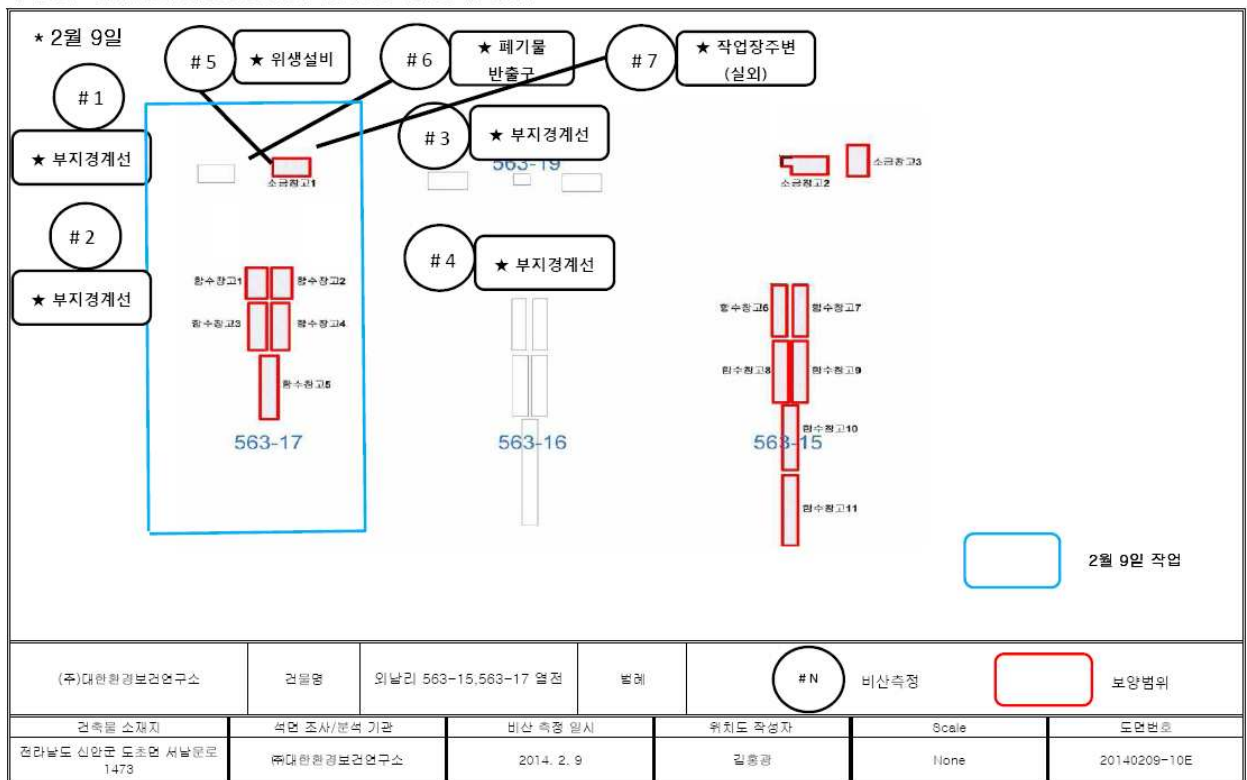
* 2월 9일

# 5 ★ 위생설비

# 6 ★ 폐기물 반출구

# 7 ★ 작업장주변 (실외)

# 1 ★ 부지경계선

# 3 ★ 부지경계선

# 2 ★ 부지경계선

# 4 ★ 부지경계선

소금창고1

563-19

소금창고2

소금창고3

함수창고1 함수창고2

함수창고3 함수창고4

함수창고5

563-17

563-16

함수창고6 함수창고7

함수창고8 함수창고9

함수창고10

563-15

함수창고11

2월 9일 작업

| (주)대한환경보건연구소 | 건물명 | 외날리 563-15,563-17 염전 | 범례 | # N | 비산측정 | | 보양범위 |
|---|---|---|---|---|---|---|---|
| 건축물 소재지 | 석면 조사/분석 기관 | 비산 측정 일시 | 위치도 작성자 | Scale | 도면번호 | | |
| 전라남도 신안군 도초면 서남문로 1473 | ㈜대한환경보건연구소 | 2014. 2. 9 | 김홍광 | None | 20140209-10E | | |